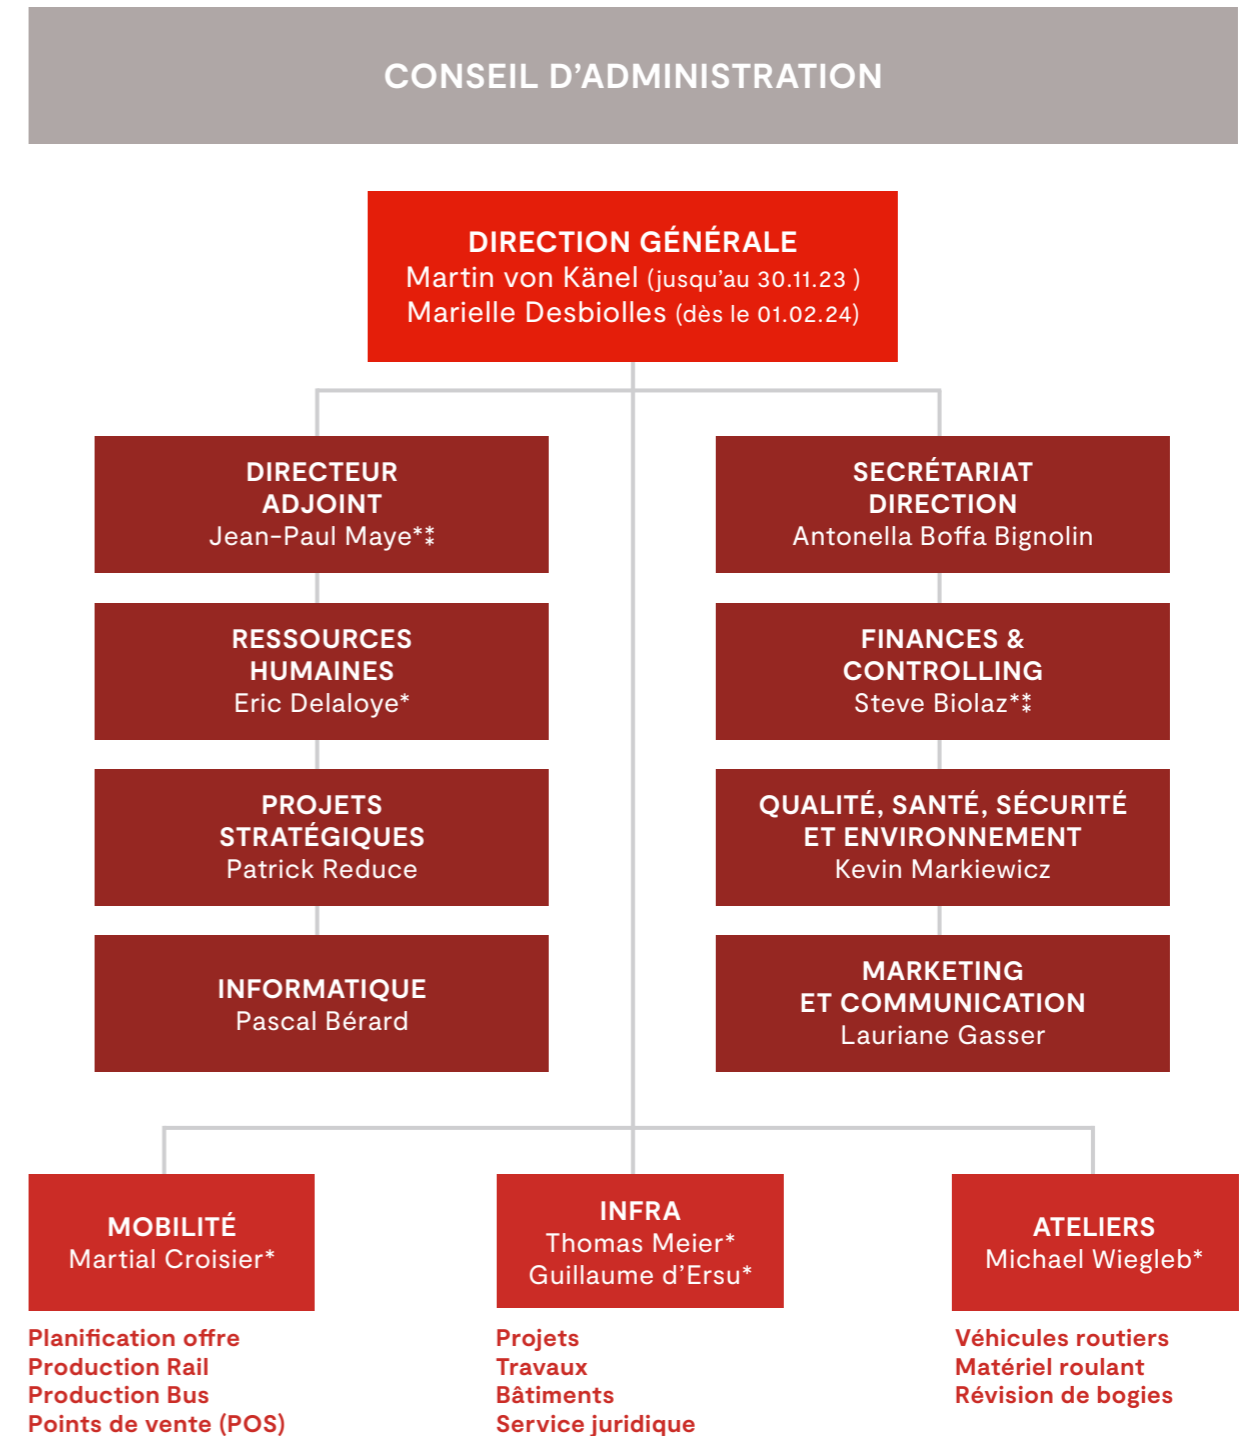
CONSEIL D'ADMINISTRATION

DIRECTION GÉNÉRALE
Martin von Känel (jusqu'au 30.11.23 )
Marielle Desbiolles (dès le 01.02.24)

DIRECTEUR ADJOINT
Jean-Paul Maye**

SECRÉTARIAT DIRECTION
Antonella Boffa Bignolin

RESSOURCES HUMAINES
Eric Delaloye*

FINANCES & CONTROLLING
Steve Biolaz**

PROJETS STRATÉGIQUES
Patrick Reduce

QUALITÉ, SANTÉ, SÉCURITÉ ET ENVIRONNEMENT
Kevin Markiewicz

INFORMATIQUE
Pascal Bérard

MARKETING ET COMMUNICATION
Lauriane Gasser

MOBILITÉ
Martial Croisier*

Planification offre
Production Rail
Production Bus
Points de vente (POS)

INFRA
Thomas Meier*
Guillaume d'Ersu*

Projets
Travaux
Bâtiments
Service juridique

ATELIERS
Michael Wiegleb*

Véhicules routiers
Matériel roulant
Révision de bogies